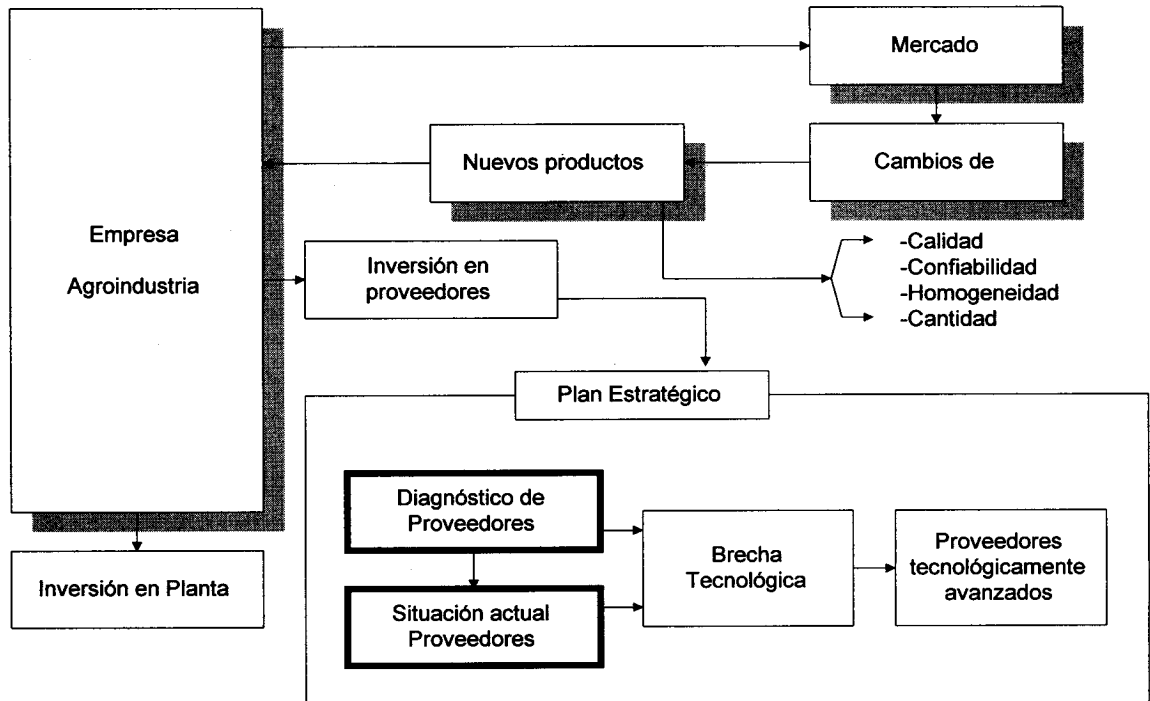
Mercado

Nuevos productos

Cambios de

Empresa

Agroindustria

Inversión en proveedores

-Calidad
-Confiabilidad
-Homogeneidad
-Cantidad

Plan Estratégico

Diagnóstico de Proveedores

Situación actual Proveedores

Brecha Tecnológica

Proveedores tecnológicamente avanzados

Inversión en Planta